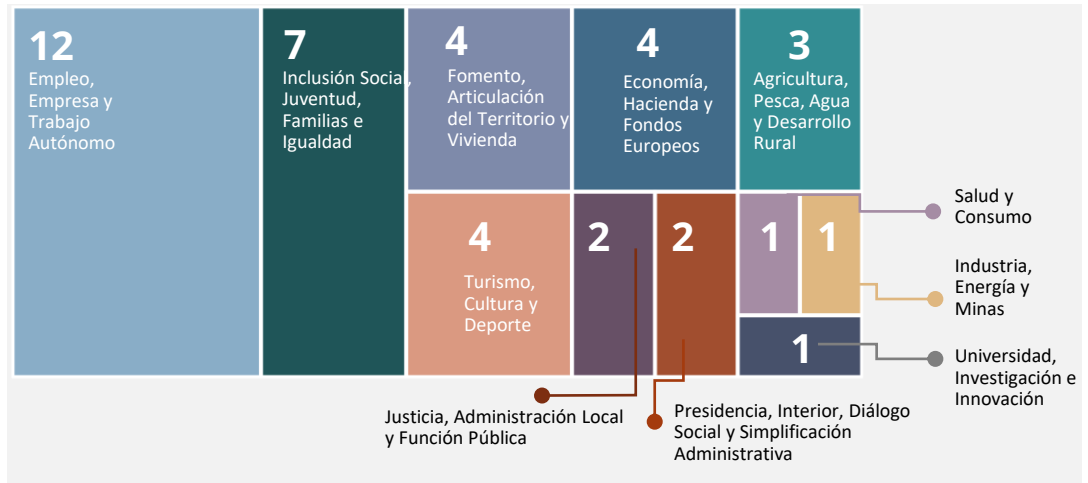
12
Empleo, Empresa y Trabajo Autónomo

7
Inclusión Social, Juventud, Familias e Igualdad

4
Fomento, Articulación del Territorio y Vivienda

4
Economía, Hacienda y Fondos Europeos

3
Agricultura, Pesca, Agua y Desarrollo Rural

4
Turismo, Cultura y Deporte

2

2

1

1

1

Salud y Consumo

Industria, Energía y Minas

Universidad, Investigación e Innovación

Justicia, Administración Local y Función Pública

Presidencia, Interior, Diálogo Social y Simplificación Administrativa